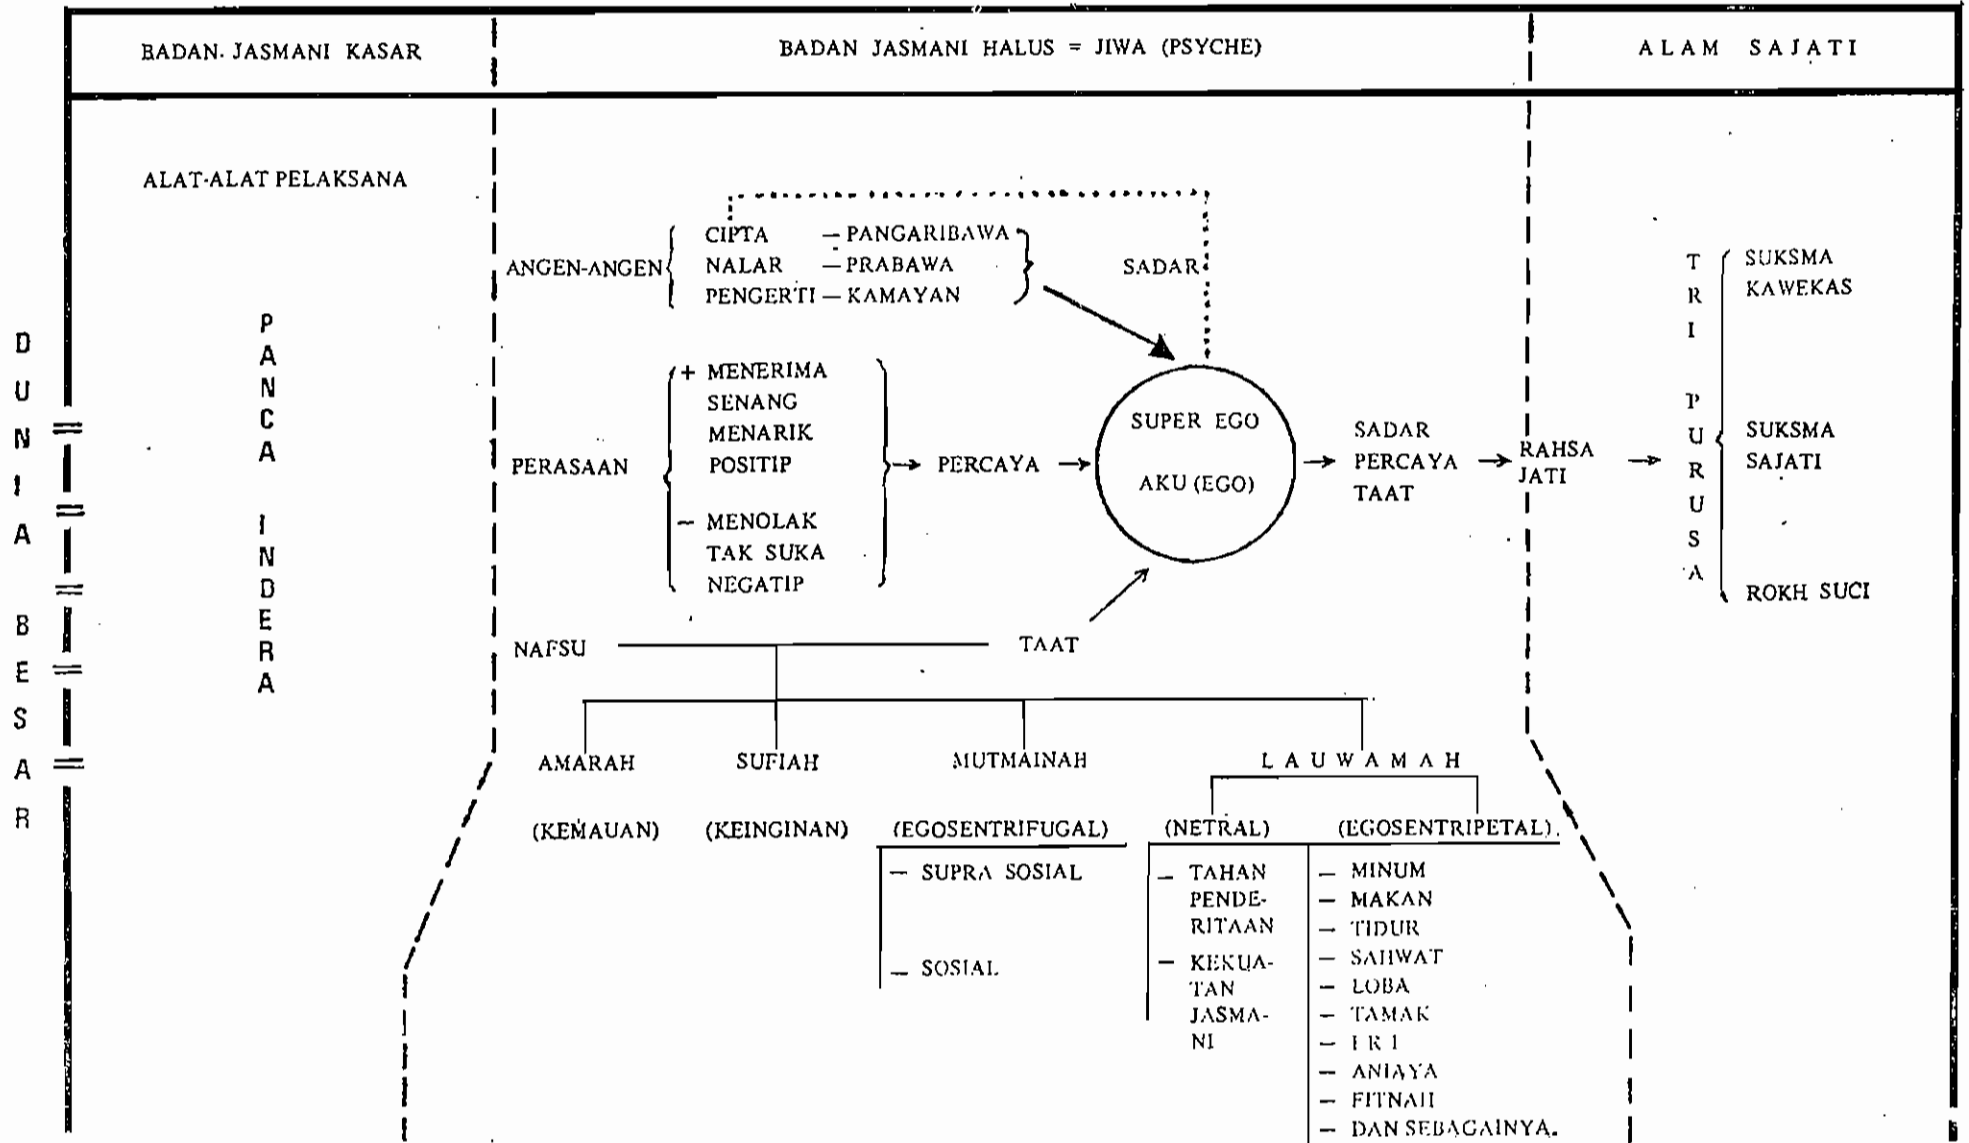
BADAN JASMANI KASAR

BADAN JASMANI HALUS = JIWA (PSYCHE)

ALAM SAJATI

DUNIA BESAR

ALAT-ALAT PELAKSANA

PANCA INDERA

ANGEN-ANGEN

CIPTA — PANGARIBAWA
NALAR — PRABAWA
PENGERTI — KAMAYAN

SADAR

PERASAAN

+ MENERIMA
SENANG
MENARIK
POSITIP

– MENOLAK
TAK SUKA
NEGATIP

PERCAYA

SUPER EGO

AKU (EGO)

SADAR
PERCAYA
TAAT

RAHSA JATI

TRI PURUSA

SUKSMA KAWEKAS

SUKSMA SAJATI

ROKH SUCI

NAFSU

TAAT

AMARAH

(KEMAUAN)

SUFIAH

(KEINGINAN)

MUTMAINAH

(EGOSENTRIFUGAL)

— SUPRA SOSIAL

— SOSIAL

LAUWAMAH

(NETRAL)

— TAHAN PENDERITAAN

— KEKUATAN JASMANI

(EGOSENTRIPETAL).

— MINUM
— MAKAN
— TIDUR
— SAHWAT
— LOBA
— TAMAK
— I R I
— ANIAYA
— FITNAH
— DAN SEBAGAINYA.